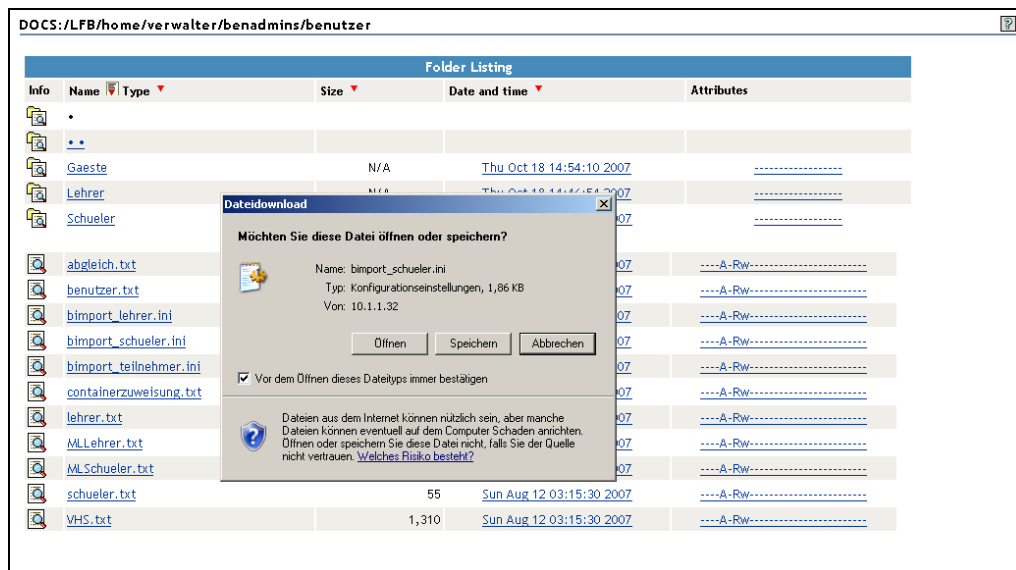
DOCS:/LFB/home/verwalter/benadmins/benutzer

?

Folder Listing

| Info | Name Type | Size | Date and time | Attributes |
|---|---|---|---|---|
| | . | | | |
| | .. | | | |
| | Gaeste | N/A | Thu Oct 18 14:54:10 2007 | ------------------ |
| | Lehrer | N/A | Thu Oct 18 14:46:54 2007 | ------------------ |
| | Schueler | | 007 | ------------------ |
| | abgleich.txt | | 007 | ----A-Rw---------------------- |
| | benutzer.txt | | 007 | ----A-Rw---------------------- |
| | bimport_lehrer.ini | | 007 | ----A-Rw---------------------- |
| | bimport_schueler.ini | | 007 | ----A-Rw---------------------- |
| | bimport_teilnehmer.ini | | 007 | ----A-Rw---------------------- |
| | containerzuweisung.txt | | 007 | ----A-Rw---------------------- |
| | lehrer.txt | | 007 | ----A-Rw---------------------- |
| | MLLehrer.txt | | 007 | ----A-Rw---------------------- |
| | MLSchueler.txt | | 007 | ----A-Rw---------------------- |
| | schueler.txt | 55 | Sun Aug 12 03:15:30 2007 | ----A-Rw---------------------- |
| | VHS.txt | 1,310 | Sun Aug 12 03:15:30 2007 | ----A-Rw---------------------- |

Dateidownload

Möchten Sie diese Datei öffnen oder speichern?

Name: bimport_schueler.ini
Typ: Konfigurationseinstellungen, 1,86 KB
Von: 10.1.1.32

Öffnen Speichern Abbrechen

Vor dem Öffnen dieses Dateityps immer bestätigen

Dateien aus dem Internet können nützlich sein, aber manche Dateien können eventuell auf dem Computer Schaden anrichten. Öffnen oder speichern Sie diese Datei nicht, falls Sie der Quelle nicht vertrauen. Welches Risiko besteht?